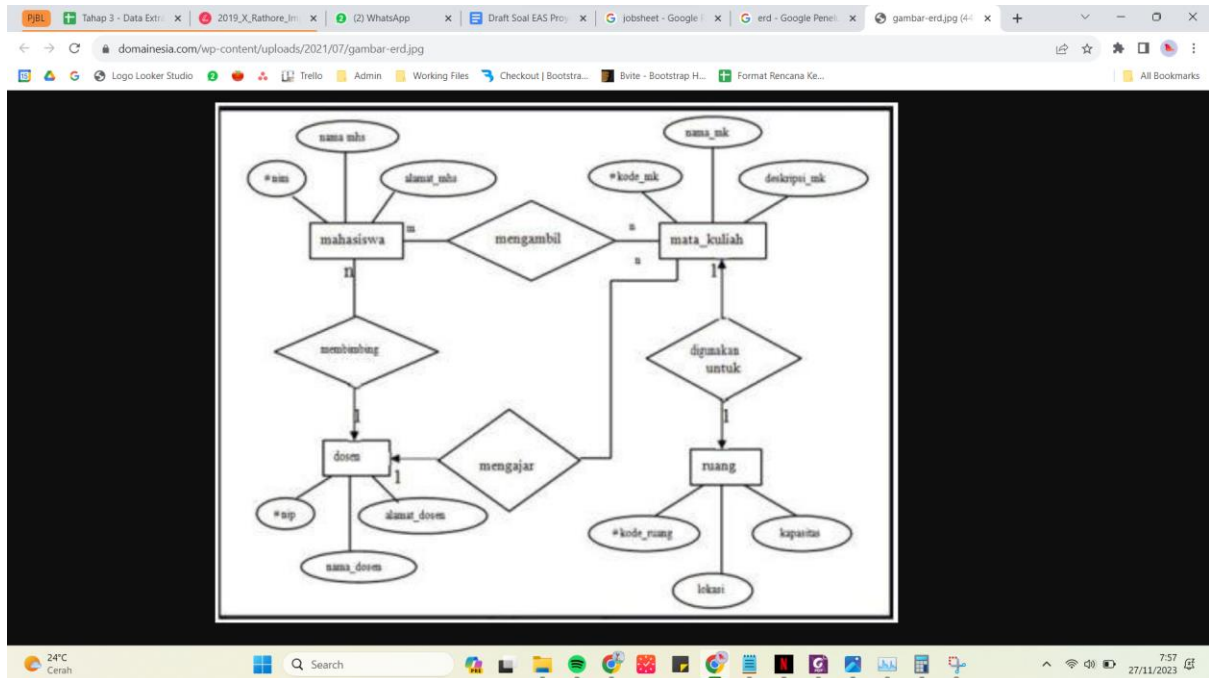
PjBL | Tahap 3 - Data Extr | 2019_X_Rathore_Im | (2) WhatsApp | Draft Soal EAS Proy | jobsheet - Google | erd - Google Penel | gambar-erd.jpg (44 | +

domainesia.com/wp-content/uploads/2021/07/gambar-erd.jpg

Logo Looker Studio | Trello | Admin | Working Files | Checkout | Bootstra... | Bvite - Bootstrap H... | Format Rencana Ke... | All Bookmarks

nama mhs
#nim
alamat_mhs
mahasiswa
m
mengambil
n
mata_kuliah
nama_mk
#kode_mk
deskripsi_mk
n
n
1
membimbing
digunakan untuk
1
1
dosen
1
mengajar
ruang
#nip
alamat_dosen
nama_dosen
#kode_ruang
kapasitas
lokasi

24°C Cerah
Search
7:57 27/11/2023